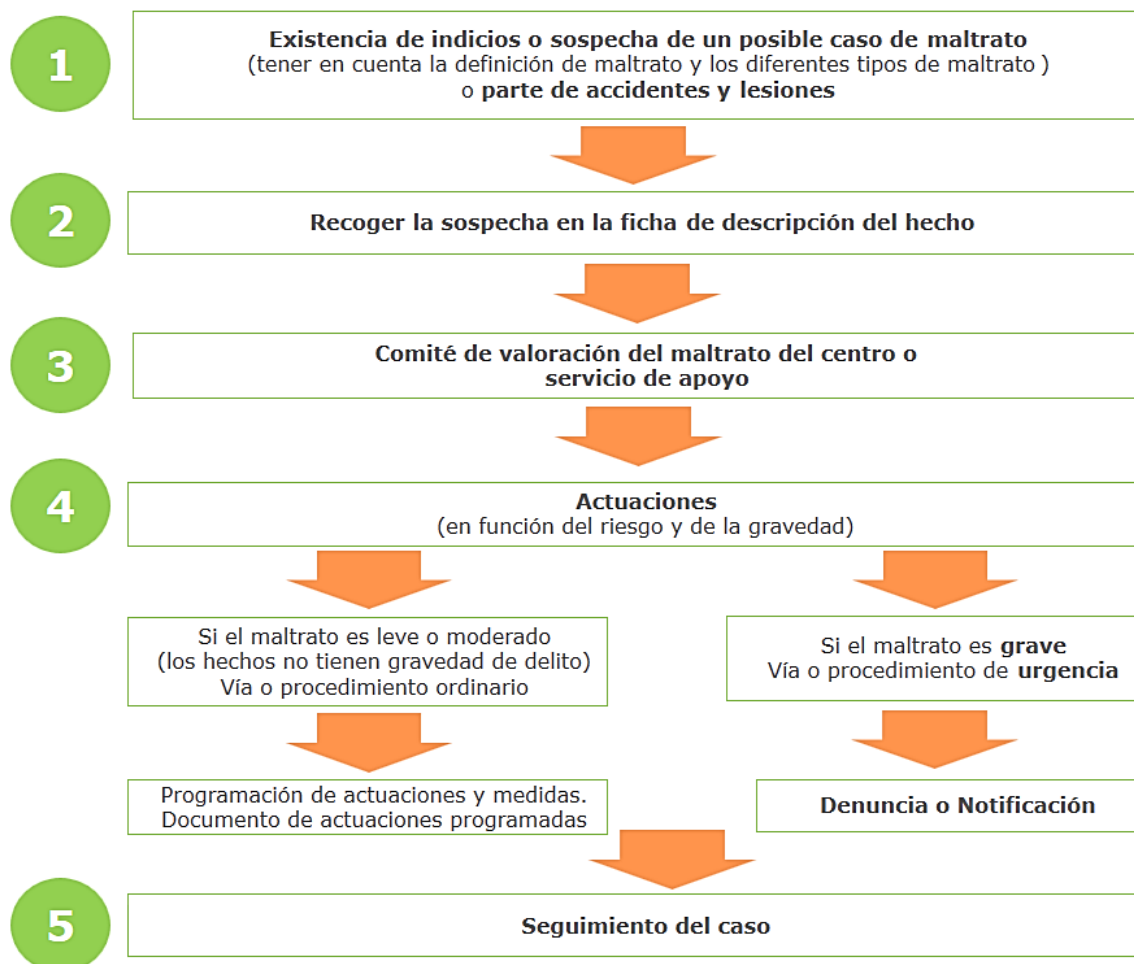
1

Existencia de indicios o sospecha de un posible caso de maltrato
(tener en cuenta la definición de maltrato y los diferentes tipos de maltrato )
o parte de accidentes y lesiones

2

Recoger la sospecha en la ficha de descripción del hecho

3

Comité de valoración del maltrato del centro o servicio de apoyo

4

Actuaciones
(en función del riesgo y de la gravedad)

Si el maltrato es leve o moderado
(los hechos no tienen gravedad de delito)
Vía o procedimiento ordinario

Programación de actuaciones y medidas.
Documento de actuaciones programadas

Si el maltrato es grave
Vía o procedimiento de urgencia

Denuncia o Notificación

5

Seguimiento del caso